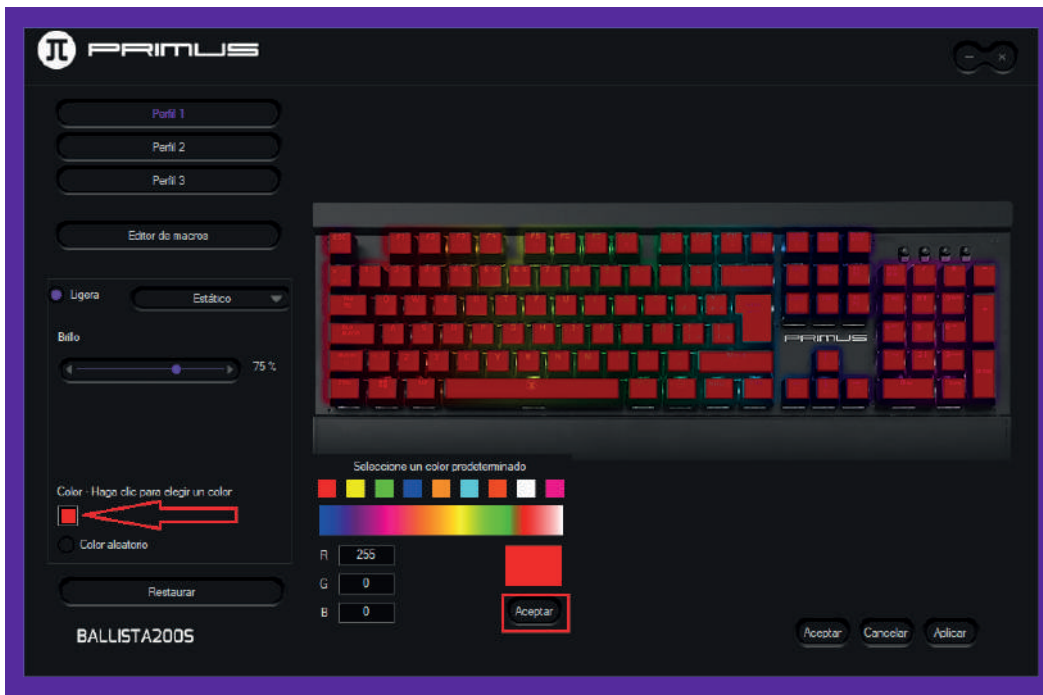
PRIMUS

Perfil 1

Perfil 2

Perfil 3

Editor de macros

Ligera

Estático

Brillo

75 %

Color - Haga clic para elegir un color

Color aleatorio

Restaurar

BALLISTA200S

PRIMUS

Seleccione un color predeterminado

R 255

G 0

B 0

Aceptar

Aceptar

Cancelar

Aplicar